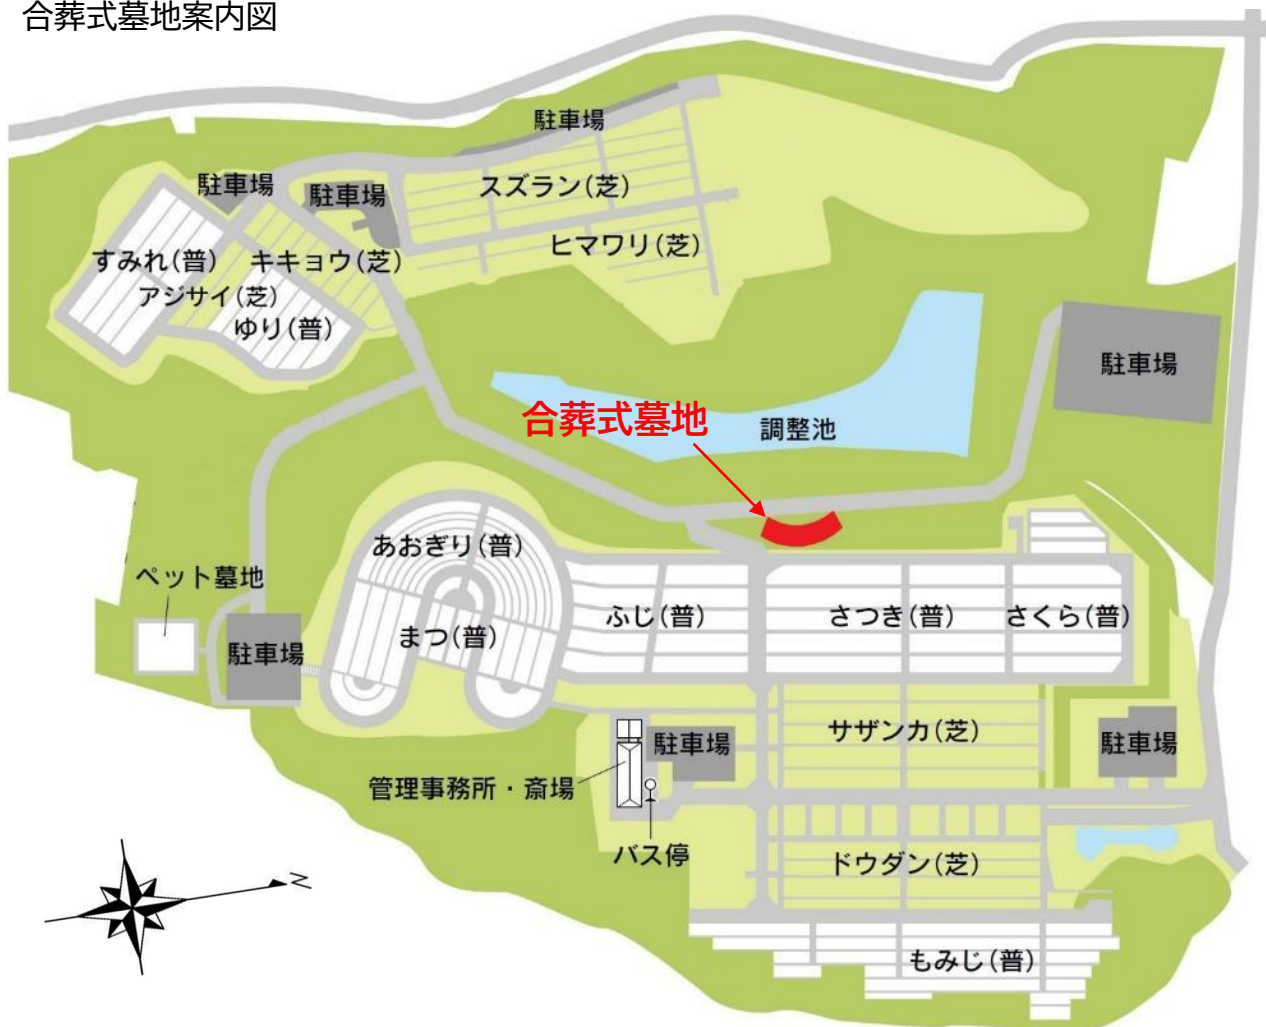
合葬式墓地案内図

駐車場
駐車場
駐車場
スズラン(芝)
ヒマワリ(芝)
すみれ(普)
キキョウ(芝)
アジサイ(芝)
ゆり(普)
駐車場
合葬式墓地
調整池
あおぎり(普)
ペット墓地
駐車場
まつ(普)
ふじ(普)
さつき(普)
さくら(普)
駐車場
サザンカ(芝)
駐車場
管理事務所・斎場
バス停
ドウダン(芝)
もみじ(普)
N